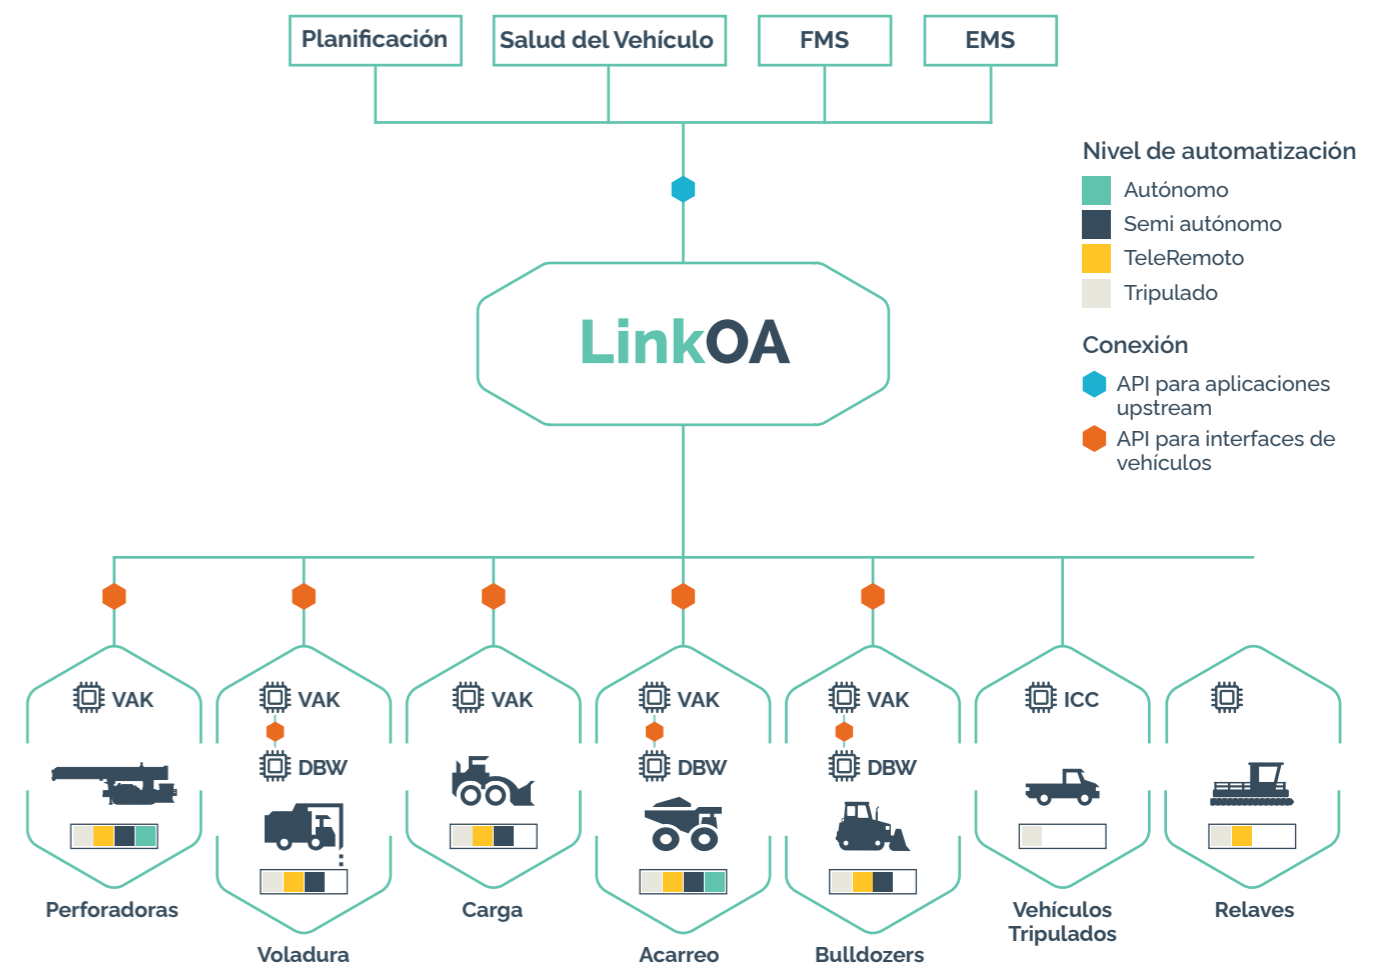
Planificación

Salud del Vehículo

FMS

EMS

Nivel de automatización

Autónomo

Semi autónomo

TeleRemoto

Tripulado

Conexión

API para aplicaciones upstream

API para interfaces de vehículos

LinkOA

VAK

Perforadoras

VAK

DBW

Voladura

VAK

Carga

VAK

DBW

Acarreo

VAK

DBW

Bulldozers

ICC

Vehículos Tripulados

Relaves